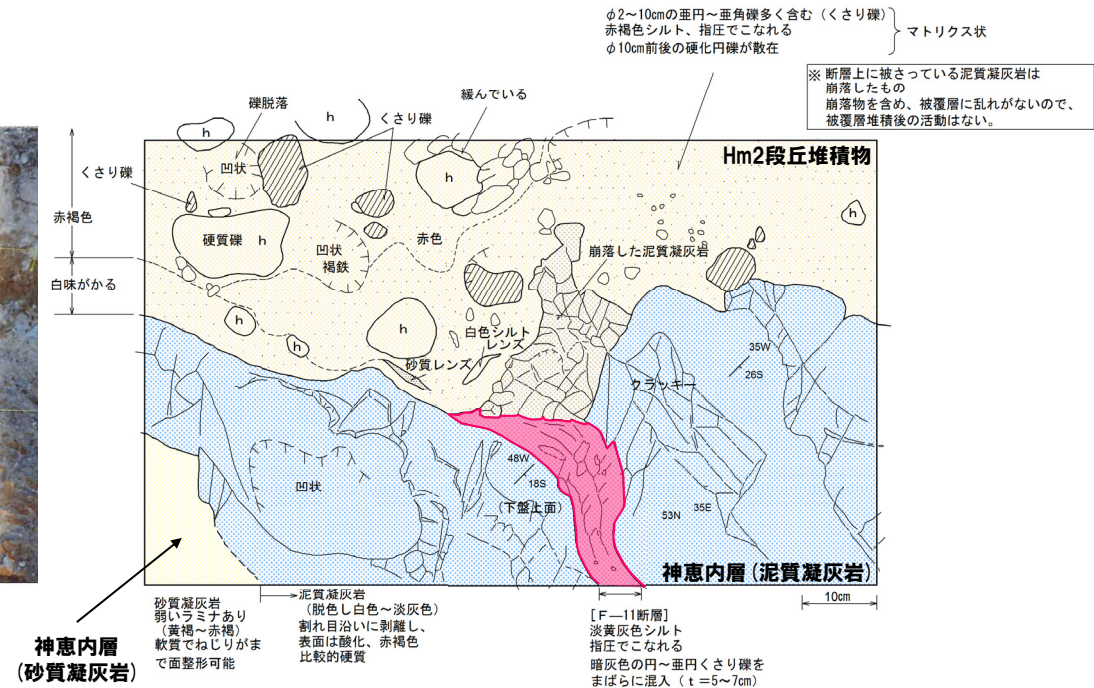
φ2～10cmの亜円～亜角礫多く含む（くさり礫）
赤褐色シルト、指圧でこなれる
φ10cm前後の硬化円礫が散在
マトリクス状

※ 断層上に被さっている泥質凝灰岩は
崩落したもの
崩落物を含め、被覆層に乱れがないので、
被覆層堆積後の活動はない。

礫脱落
くさり礫
緩んでいる
h
h
h
凹状
Hm2段丘堆積物
くさり礫
赤褐色
硬質礫 h
凹状
褐鉄
赤色
崩落した泥質凝灰岩
h
h
白味がかる
h
h
h
白色シルト
レンズ
砂質レンズ
35W
26S
クラッキー
48W
18S
凹状
（下盤上面）
53N
35E
神恵内層（泥質凝灰岩）
10cm

砂質凝灰岩
弱いラミナあり
（黄褐～赤褐）
軟質でねじりがま
で面整形可能

泥質凝灰岩
（脱色し白色～淡灰色）
割れ目沿いに剥離し、
表面は酸化、赤褐色
比較的硬質

［F―11断層］
淡黄灰色シルト
指圧でこなれる
暗灰色の円～亜円くさり礫を
まばらに混入（ｔ＝5～7cm）

神恵内層
（砂質凝灰岩）